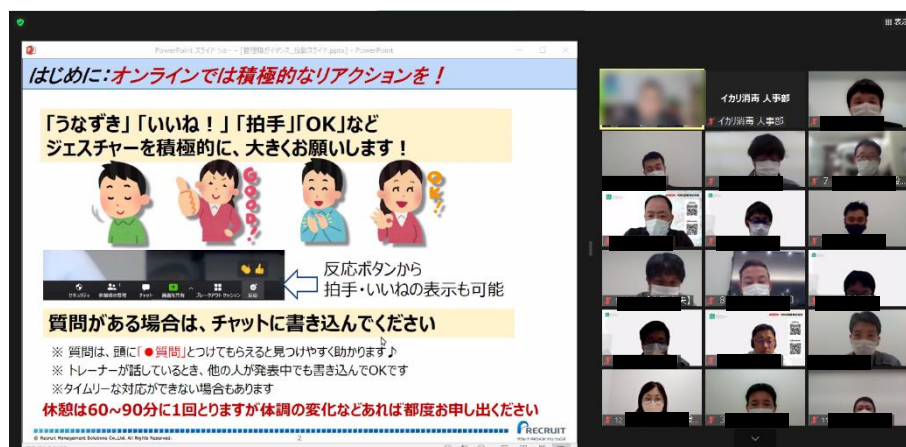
PowerPoint スライド ショー - [管理職ガイダンス_投影スライド.pptx] - PowerPoint

はじめに：オンラインでは積極的なリアクションを！

「うなずき」「いいね！」「拍手」「OK」など
ジェスチャーを積極的に、大きくお願いします！

GOOD!

OK!

反応ボタンから
拍手・いいねの表示も可能

セキュリティ 参加者の管理 チャット 画面を共有 ブレークアウト セッション 反応

質問がある場合は、チャットに書き込んでください

※ 質問は、頭に「●質問」とつけてもらえると見つけやすく助かります♪
※ トレーナーが話しているとき、他の人が発表中でも書き込んでOKです
※タイムリーな対応ができない場合もあります

休憩は60～90分に1回とりますが体調の変化などあれば都度お申し出ください

© Recruit Management Solutions Co.,Ltd. All Rights Reserved.

2

RECRUIT

イカリ消毒 人事部

イカリ消毒 人事部

表示